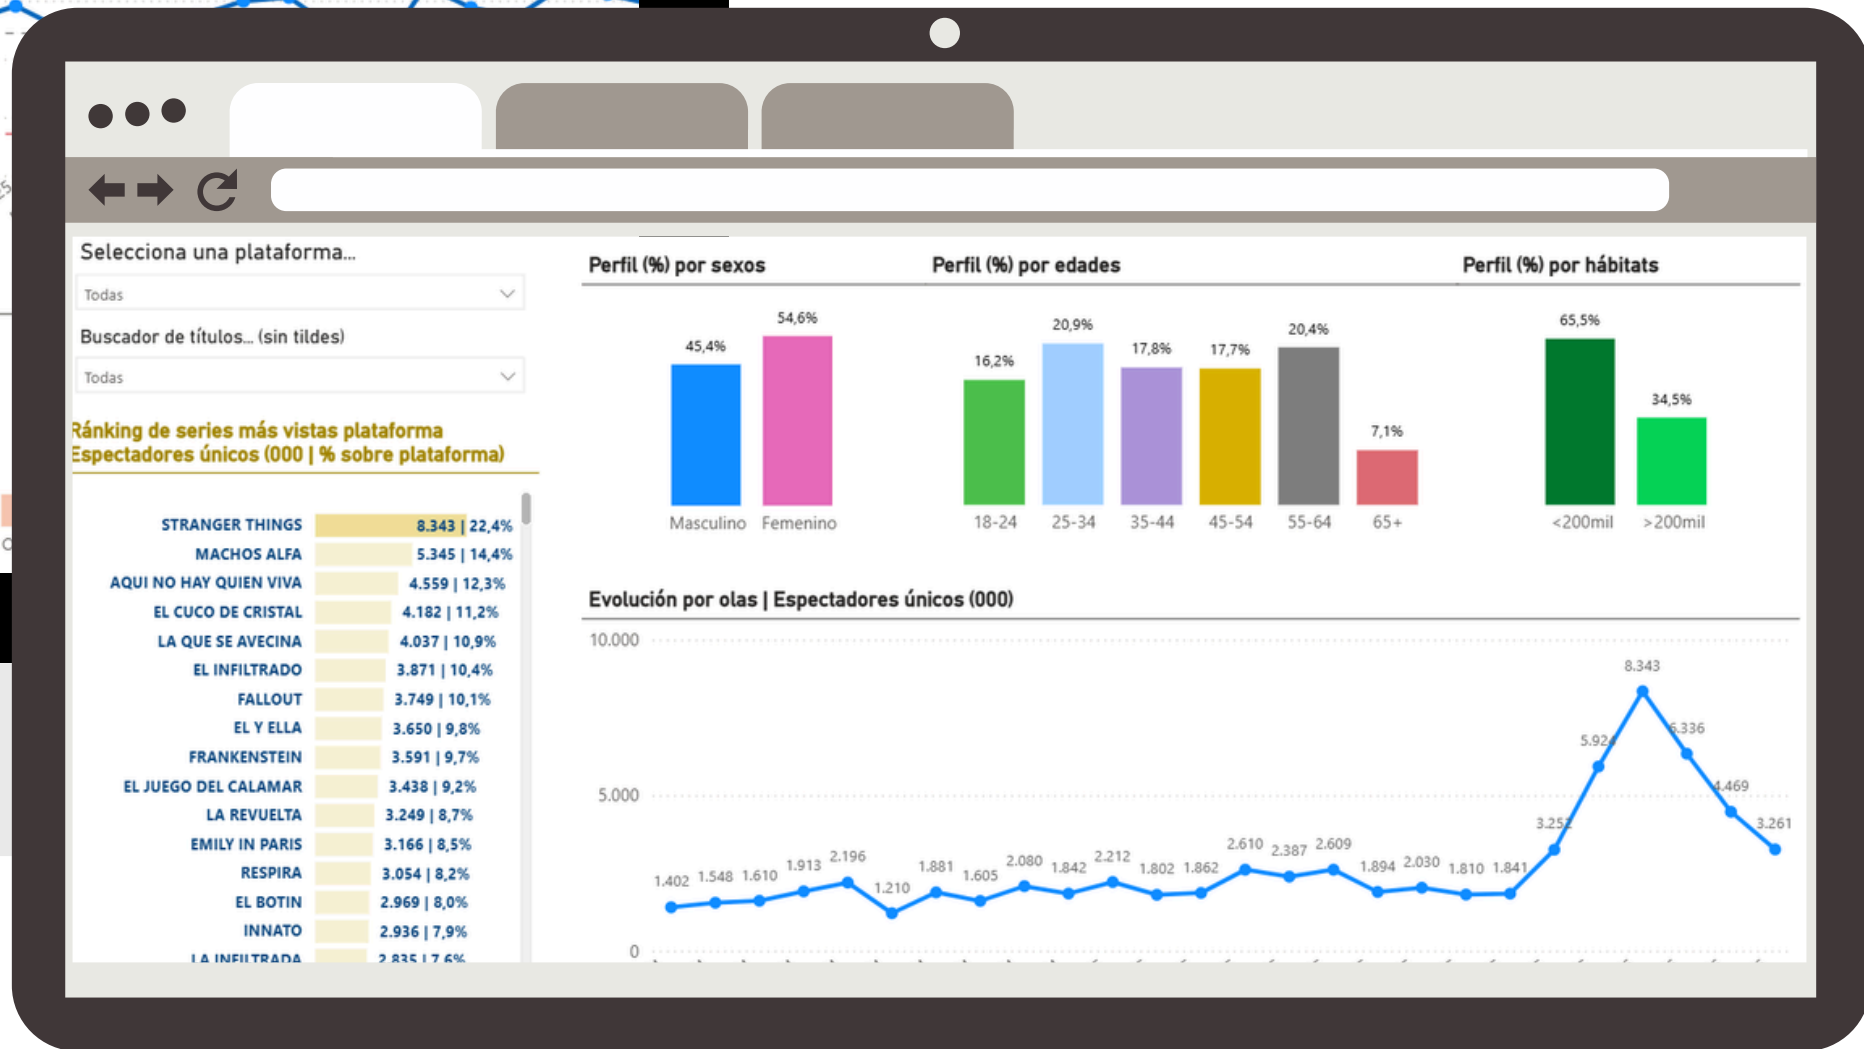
Selecciona una plataforma...

Todas

Buscador de títulos... (sin tildes)

Todas

Ránking de series más vistas plataforma
Espectadores únicos (000 | % sobre plataforma)

| | |
|---|---|
| STRANGER THINGS | 8.343 \| 22,4% |
| MACHOS ALFA | 5.345 \| 14,4% |
| AQUI NO HAY QUIEN VIVA | 4.559 \| 12,3% |
| EL CUCO DE CRISTAL | 4.182 \| 11,2% |
| LA QUE SE AVECINA | 4.037 \| 10,9% |
| EL INFILTRADO | 3.871 \| 10,4% |
| FALLOUT | 3.749 \| 10,1% |
| EL Y ELLA | 3.650 \| 9,8% |
| FRANKENSTEIN | 3.591 \| 9,7% |
| EL JUEGO DEL CALAMAR | 3.438 \| 9,2% |
| LA REVUELTA | 3.249 \| 8,7% |
| EMILY IN PARIS | 3.166 \| 8,5% |
| RESPIRA | 3.054 \| 8,2% |
| EL BOTIN | 2.969 \| 8,0% |
| INNATO | 2.936 \| 7,9% |
| LA INFILTRADA | 2.835 \| 7,6% |

Perfil (%) por sexos

45,4% 54,6%
Masculino Femenino

Perfil (%) por edades

16,2% 20,9% 17,8% 17,7% 20,4% 7,1%
18-24 25-34 35-44 45-54 55-64 65+

Perfil (%) por hábitats

65,5% 34,5%
<200mil >200mil

Evolución por olas | Espectadores únicos (000)

10.000
5.000
0

1.402 1.548 1.610 1.913 2.196 1.210 1.881 1.605 2.080 1.842 2.212 1.802 1.862 2.610 2.387 2.609 1.894 2.030 1.810 1.841 3.252 5.924 8.343 6.336 4.469 3.261